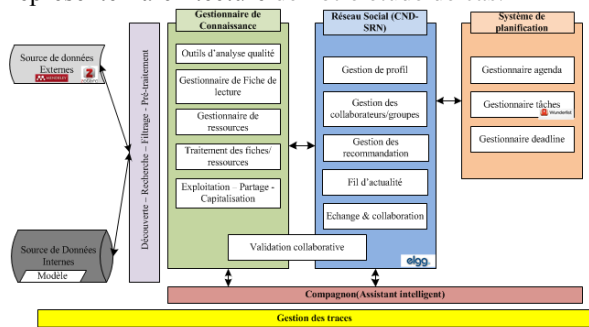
Source de données Externes

Source de Données Internes

Modèle

Découverte – Recherche – Filtrage – Pré-traitement

Gestionnaire de Connaissance

Outils d'analyse qualité

Gestionnaire de Fiche de lecture

Gestionnaire de ressources

Traitement des fiches/ ressources

Exploitation – Partage - Capitalisation

Réseau Social (CND-SRN)

Gestion de profil

Gestion des collaborateurs/groupes

Gestion des recommandation

Fil d'actualité

Echange & collaboration

elgg

Système de planification

Gestionnaire agenda

Gestionnaire tâches

Wunderlist

Gestionnaire deadline

Validation collaborative

Compagnon(Assistant intelligent)

Gestion des traces